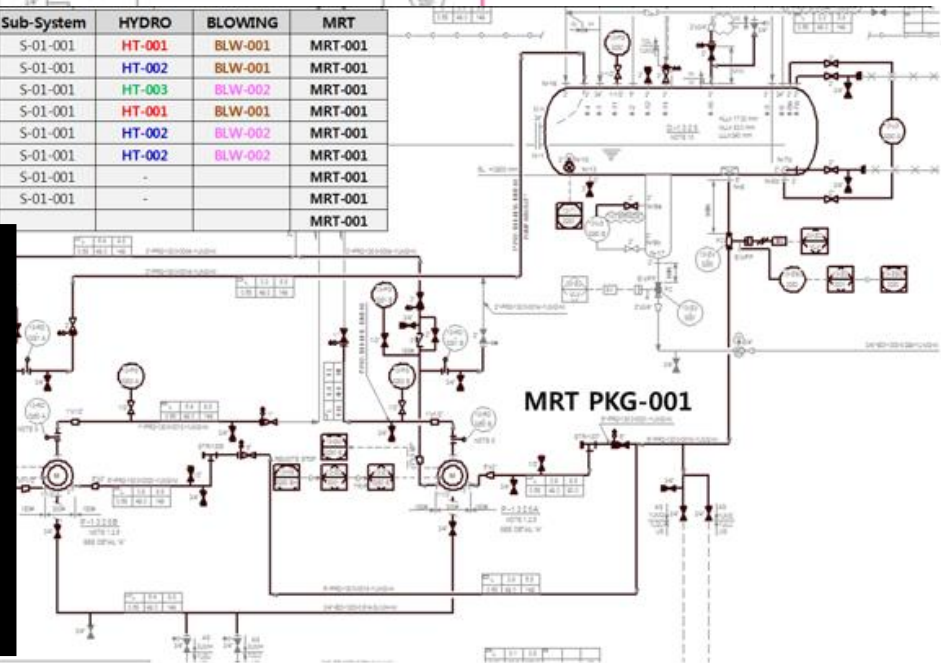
| Sub-System | HYDRO | BLOWING | MRT |
|---|---|---|---|
| S-01-001 | HT-001 | BLW-001 | MRT-001 |
| S-01-001 | HT-002 | BLW-001 | MRT-001 |
| S-01-001 | HT-003 | BLW-002 | MRT-001 |
| S-01-001 | HT-001 | BLW-001 | MRT-001 |
| S-01-001 | HT-002 | BLW-002 | MRT-001 |
| S-01-001 | HT-002 | BLW-002 | MRT-001 |
| S-01-001 | - | | MRT-001 |
| S-01-001 | - | | MRT-001 |
| | | | MRT-001 |

MRT PKG-001

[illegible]